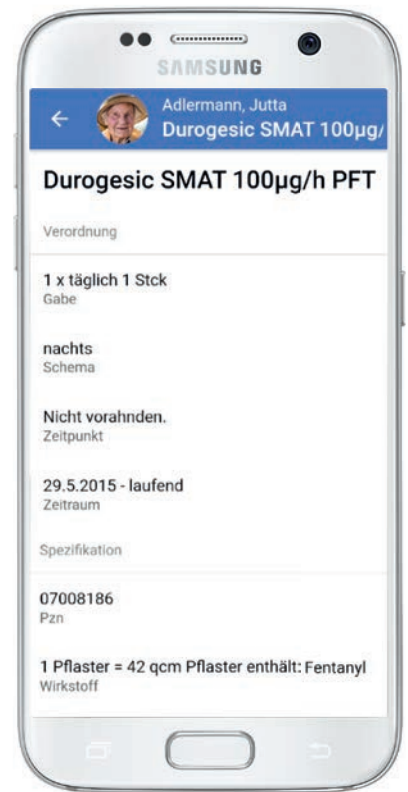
SAMSUNG

Adlermann, Jutta
Durogesic SMAT 100µg/

Durogesic SMAT 100µg/h PFT

Verordnung

1 x täglich 1 Stck
Gabe

nachts
Schema

Nicht vorahnden.
Zeitpunkt

29.5.2015 - laufend
Zeitraum

Spezifikation

07008186
Pzn

1 Pflaster = 42 qcm Pflaster enthält: Fentanyl
Wirkstoff